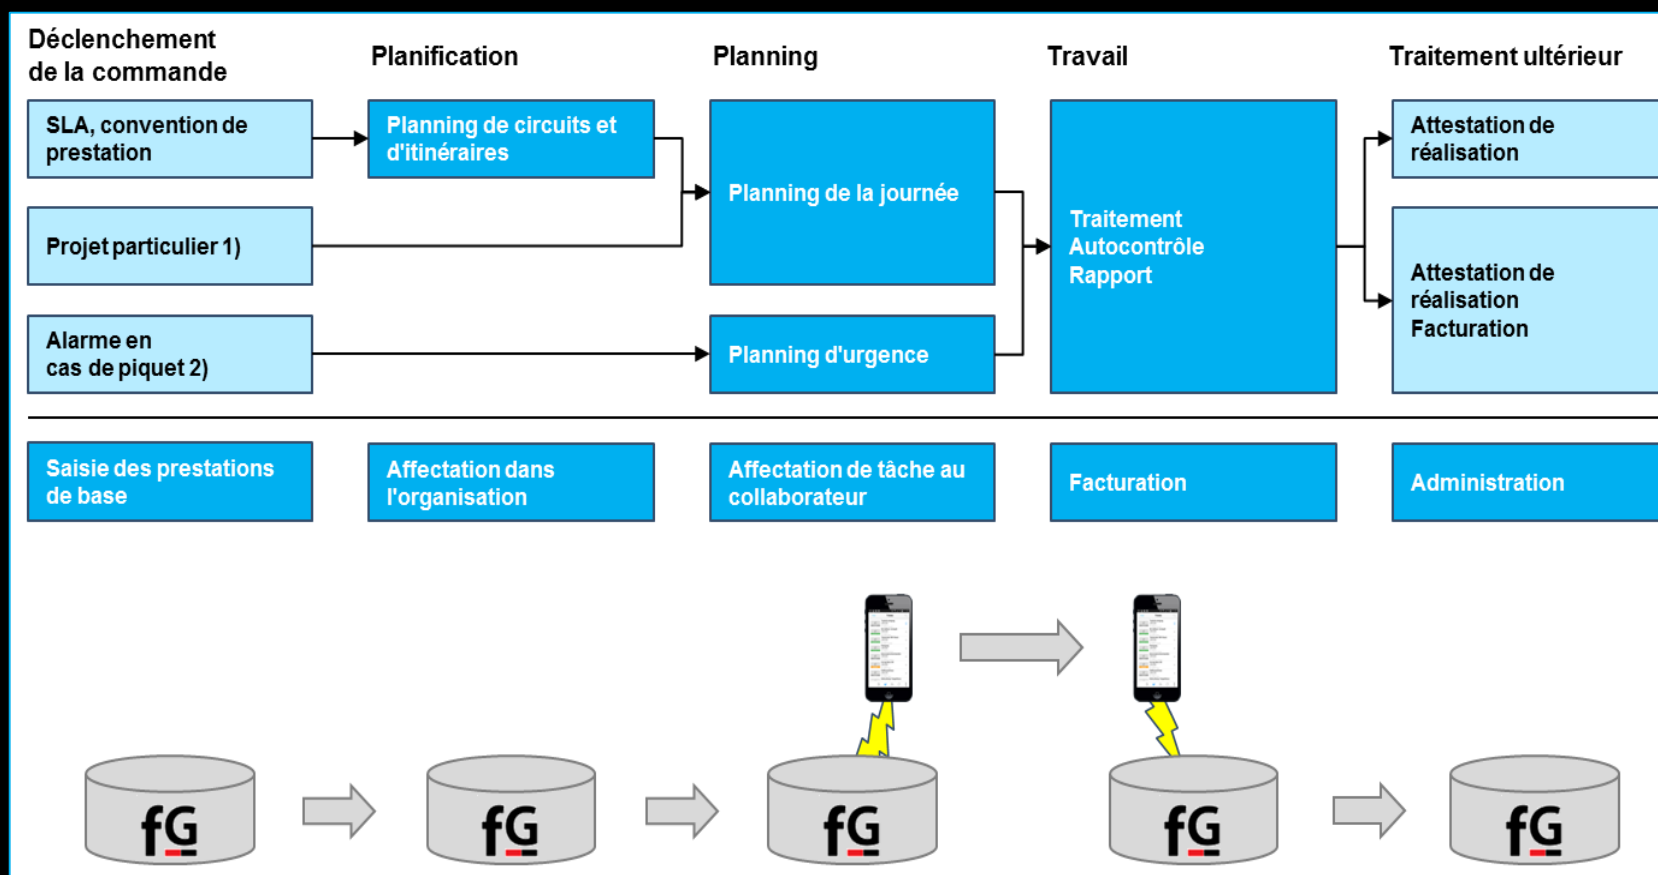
Déclenchement de la commande

Planification

Planning

Travail

Traitement ultérieur

SLA, convention de prestation

Planning de circuits et d'itinéraires

Planning de la journée

Traitement
Autocontrôle
Rapport

Attestation de réalisation

Projet particulier 1)

Attestation de réalisation
Facturation

Alarme en cas de piquet 2)

Planning d'urgence

Saisie des prestations de base

Affectation dans l'organisation

Affectation de tâche au collaborateur

Facturation

Administration

fG

fG

fG

fG

fG